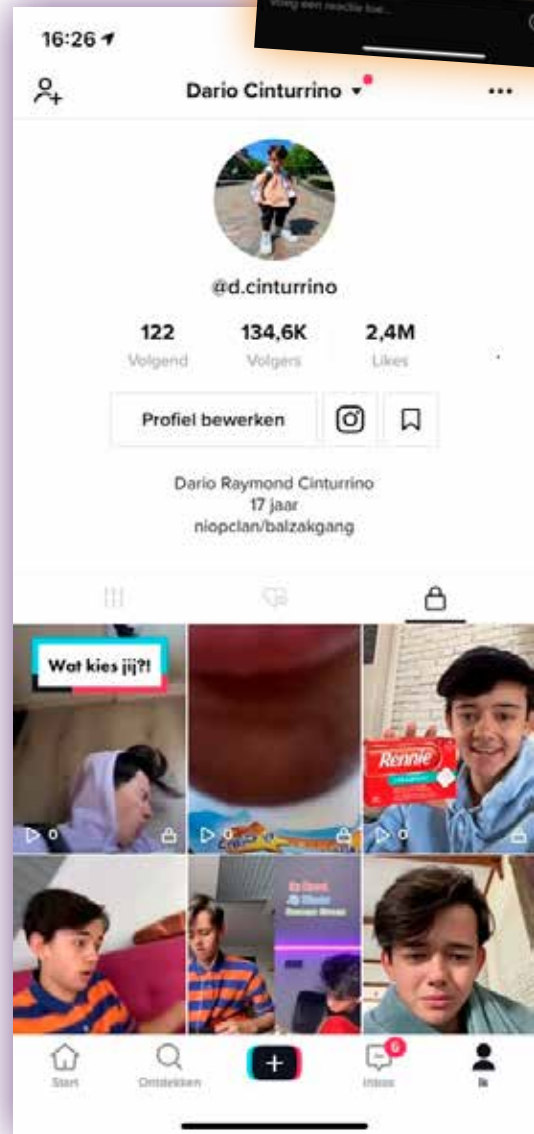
Voeg een reactie toe...

16:26

Dario Cinturrino

@d.cinturrino

122
Volgend

134,6K
Volgers

2,4M
Likes

Profiel bewerken

Dario Raymond Cinturrino
17 jaar
niopclan/balzakgang

Wat kies jij?!

0

0

Rennie

0

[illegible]

Start

Ontdekken

+

6

Inbox

Ik